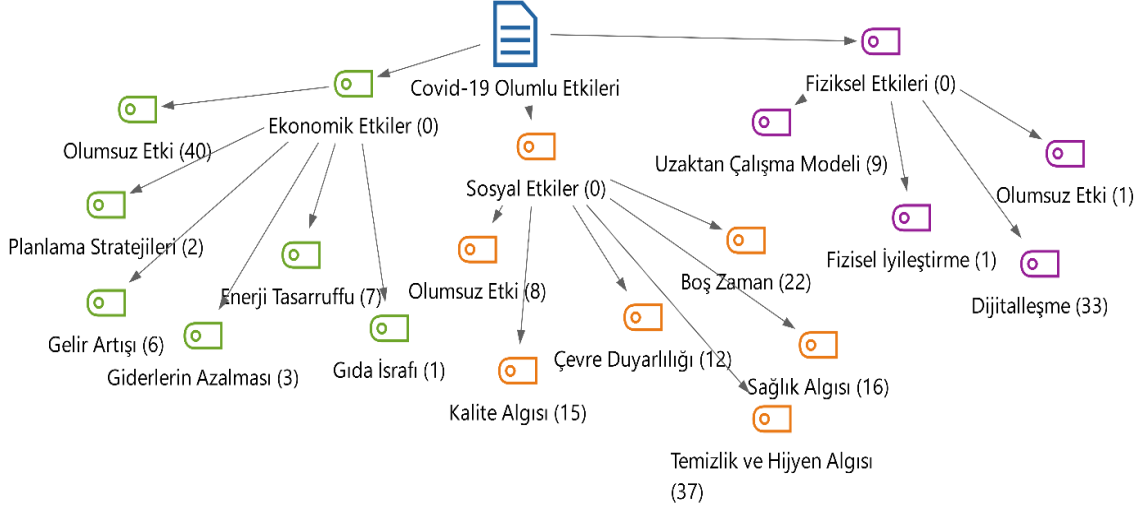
Covid-19 Olumlu Etkileri

Ekonomik Etkiler (0)

Olumsuz Etki (40)

Planlama Stratejileri (2)

Enerji Tasarruffu (7)

Gelir Artışı (6)

Giderlerin Azalması (3)

Gıda İsrafı (1)

Sosyal Etkiler (0)

Olumsuz Etki (8)

Boş Zaman (22)

Çevre Duyarlılığı (12)

Kalite Algısı (15)

Sağlık Algısı (16)

Temizlik ve Hijyen Algısı (37)

Fiziksel Etkileri (0)

Uzaktan Çalışma Modeli (9)

Olumsuz Etki (1)

Fizisel İyileştirme (1)

Dijitalleşme (33)